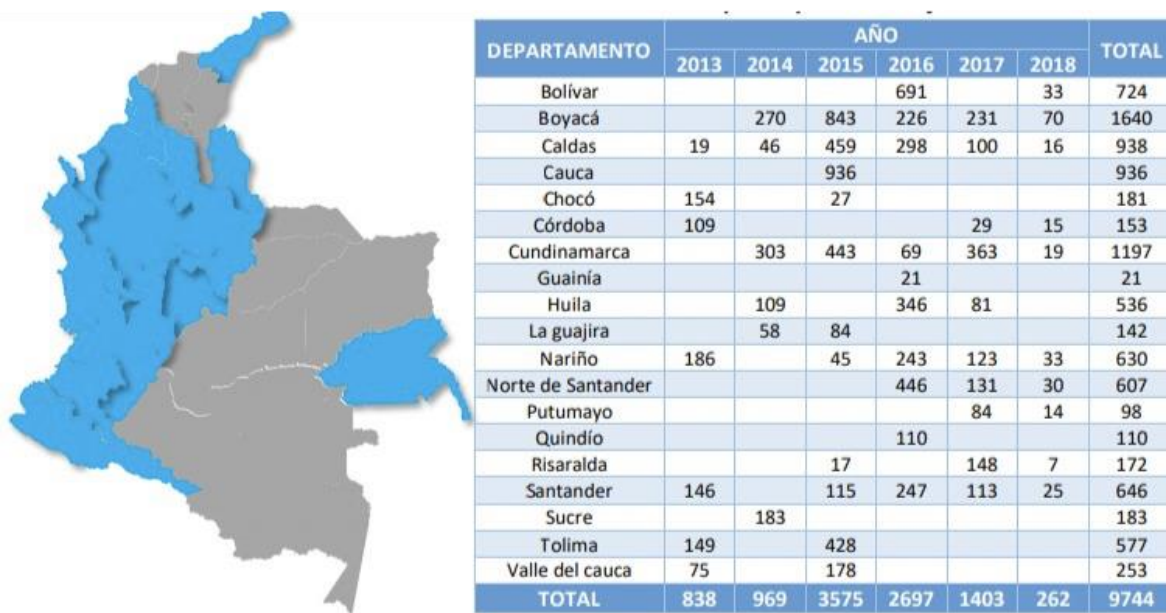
| DEPARTAMENTO | AÑO 2013 | 2014 | 2015 | 2016 | 2017 | 2018 | TOTAL |
|---|---|---|---|---|---|---|---|
| Bolívar | | | | 691 | | 33 | 724 |
| Boyacá | | 270 | 843 | 226 | 231 | 70 | 1640 |
| Caldas | 19 | 46 | 459 | 298 | 100 | 16 | 938 |
| Cauca | | | 936 | | | | 936 |
| Chocó | 154 | | 27 | | | | 181 |
| Córdoba | 109 | | | | 29 | 15 | 153 |
| Cundinamarca | | 303 | 443 | 69 | 363 | 19 | 1197 |
| Guainía | | | | 21 | | | 21 |
| Huila | | 109 | | 346 | 81 | | 536 |
| La guajira | | 58 | 84 | | | | 142 |
| Nariño | 186 | | 45 | 243 | 123 | 33 | 630 |
| Norte de Santander | | | | 446 | 131 | 30 | 607 |
| Putumayo | | | | | 84 | 14 | 98 |
| Quindío | | | | 110 | | | 110 |
| Risaralda | | | 17 | | 148 | 7 | 172 |
| Santander | 146 | | 115 | 247 | 113 | 25 | 646 |
| Sucre | | 183 | | | | | 183 |
| Tolima | 149 | | 428 | | | | 577 |
| Valle del cauca | 75 | | 178 | | | | 253 |
| TOTAL | 838 | 969 | 3575 | 2697 | 1403 | 262 | 9744 |